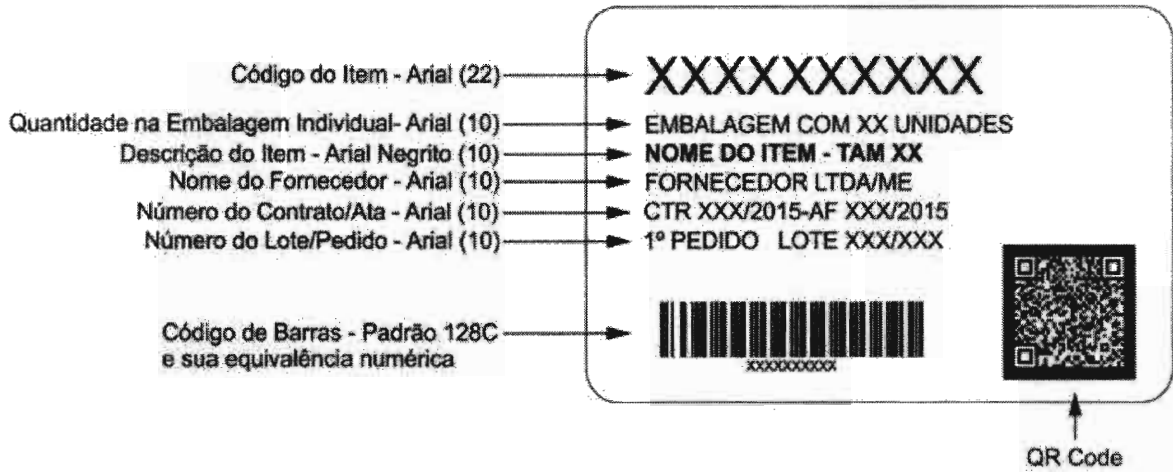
Código do Item - Arial (22)
XXXXXXXXXX

Quantidade na Embalagem Individual- Arial (10)
EMBALAGEM COM XX UNIDADES

Descrição do Item - Arial Negrito (10)
**NOME DO ITEM - TAM XX**

Nome do Fornecedor - Arial (10)
FORNECEDOR LTDA/ME

Número do Contrato/Ata - Arial (10)
CTR XXX/2015-AF XXX/2015

Número do Lote/Pedido - Arial (10)
1º PEDIDO LOTE XXX/XXX

Código de Barras - Padrão 128C e sua equivalência numérica
XXXXXXXXXX

QR Code